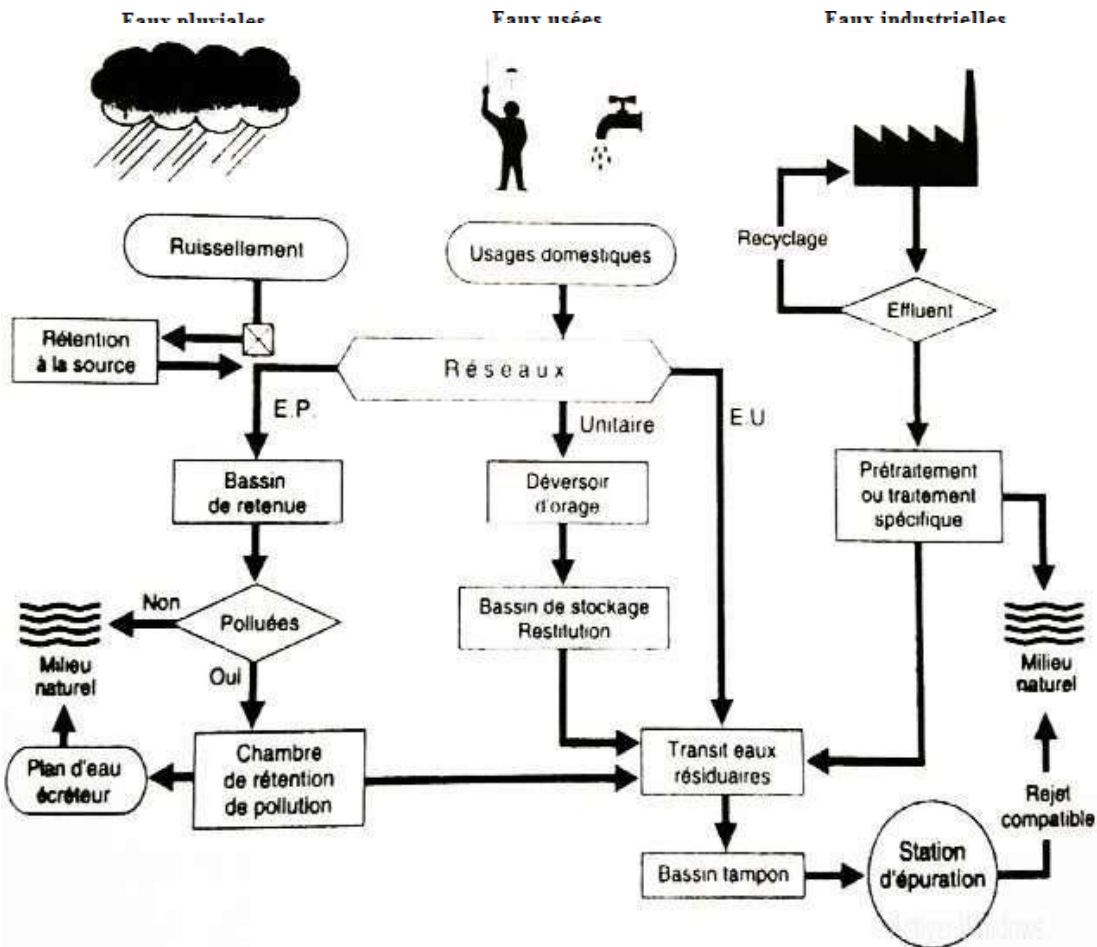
Eaux pluviales

Eaux usées

Eaux industrielles

Ruissellement

Rétention à la source

Usages domestiques

Recyclage

Effluent

Réseaux

E.P.

Unitaire

E.U

Bassin de retenue

Déversoir d'orage

Prétraitement ou traitement spécifique

Non

Polluées

Oui

Milieu naturel

Bassin de stockage Restitution

Milieu naturel

Plan d'eau écrêteur

Chambre de rétention de pollution

Transit eaux résiduaires

Rejet compatible

Bassin tampon

Station d'épuration

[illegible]